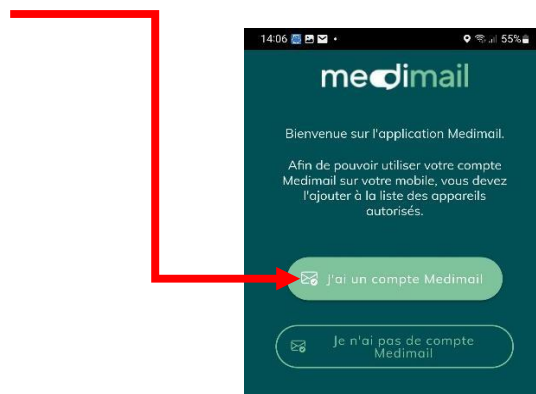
14:06 55%

medimail

Bienvenue sur l'application Medimail.

Afin de pouvoir utiliser votre compte Medimail sur votre mobile, vous devez l'ajouter à la liste des appareils autorisés.

J'ai un compte Medimail

Je n'ai pas de compte Medimail